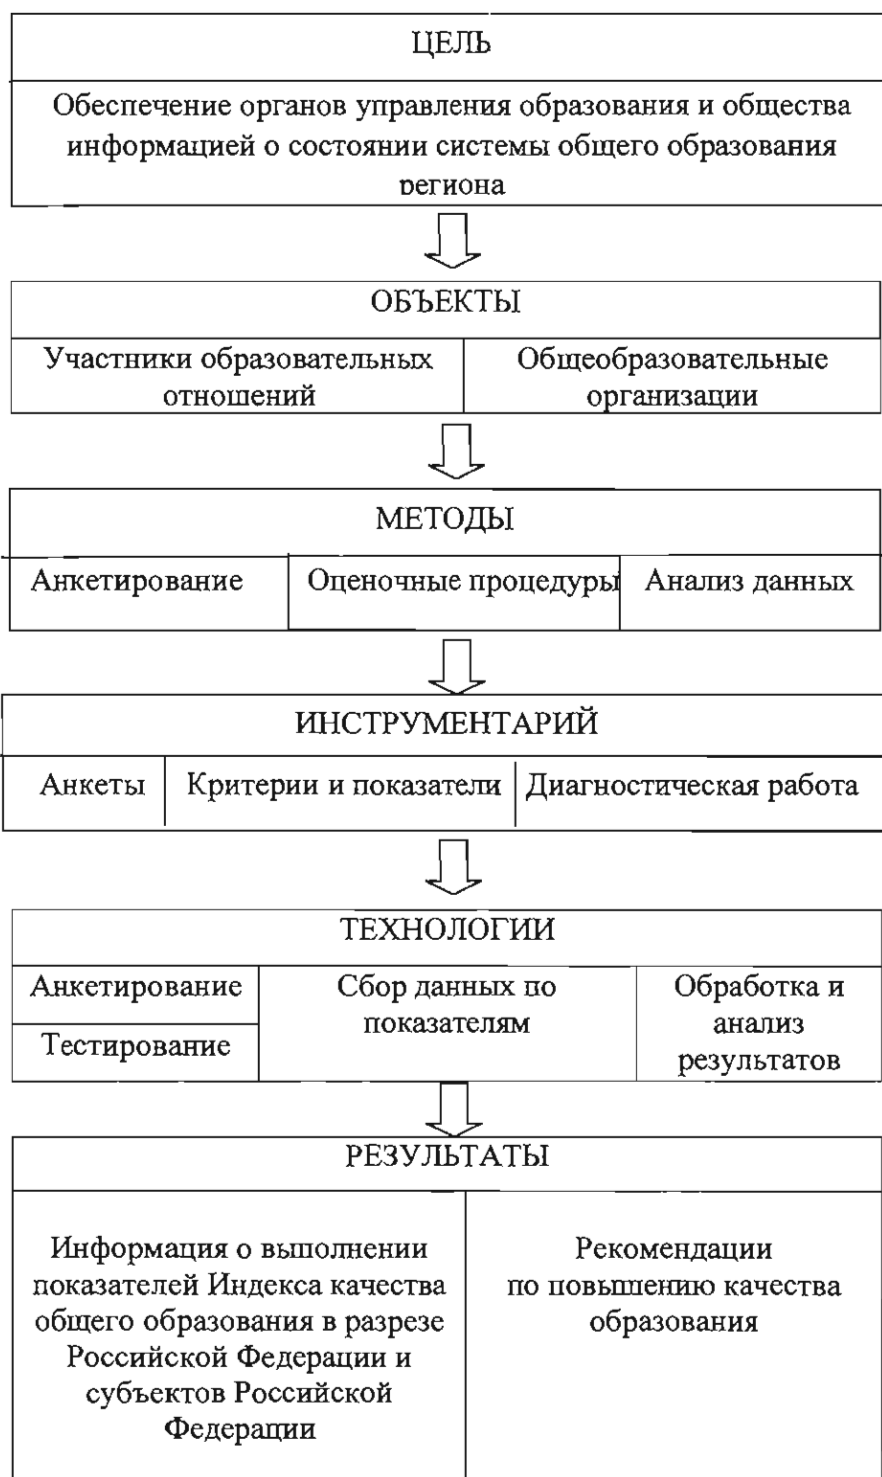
ЦЕЛЬ

Обеспечение органов управления образования и общества информацией о состоянии системы общего образования региона

ОБЪЕКТЫ

| Участники образовательных отношений | Общеобразовательные организации |
|---|---|

МЕТОДЫ

| Анкетирование | Оценочные процедуры | Анализ данных |
|---|---|---|

ИНСТРУМЕНТАРИЙ

| Анкеты | Критерии и показатели | Диагностическая работа |
|---|---|---|

ТЕХНОЛОГИИ

| Анкетирование | Сбор данных по показателям | Обработка и анализ результатов |
|---|---|---|
| Тестирование | | |

РЕЗУЛЬТАТЫ

| Информация о выполнении показателей Индекса качества общего образования в разрезе Российской Федерации и субъектов Российской Федерации | Рекомендации по повышению качества образования |
|---|---|